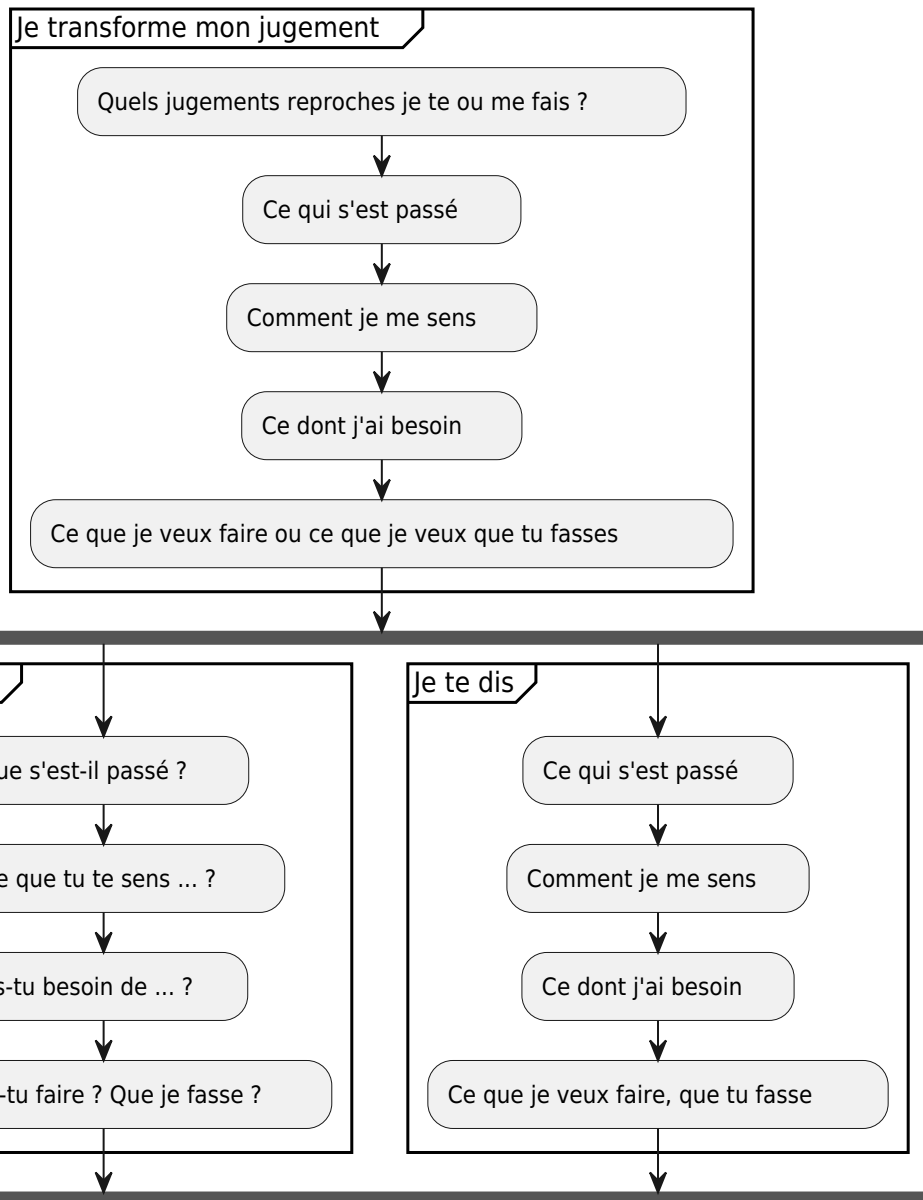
Je transforme mon jugement

Quels jugements reproches je te ou me fais ?

Ce qui s'est passé

Comment je me sens

Ce dont j'ai besoin

Ce que je veux faire ou ce que je veux que tu fasses

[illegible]ue s'est-il passé ?

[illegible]e que tu te sens ... ?

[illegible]s-tu besoin de ... ?

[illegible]-tu faire ? Que je fasse ?

Je te dis

Ce qui s'est passé

Comment je me sens

Ce dont j'ai besoin

Ce que je veux faire, que tu fasse